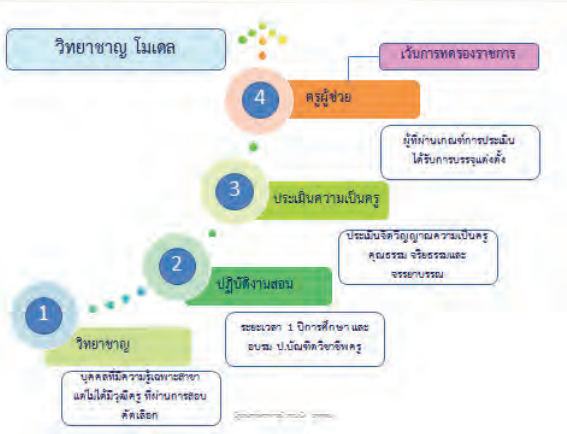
วิทยาชาญ โมเดล

เว้นการทดลองราชการ

4 ครูผู้ช่วย

ผู้ที่ผ่านเกณฑ์การประเมิน ได้รับการบรรจุแต่งตั้ง

3 ประเมินความเป็นครู

ประเมินจิตวิญญาณความเป็นครู คุณธรรม จริยธรรมและจรรยาบรรณ

2 ปฏิบัติงานสอน

ระยะเวลา 1 ปีการศึกษา และ อบรม ป.บัณฑิตวิชาชีพครู

1 วิทยาชาญ

บุคคลที่มีความรู้เฉพาะสาขา แต่ไม่ได้มีวุฒิครู ที่ผ่านการสอบคัดเลือก

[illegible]